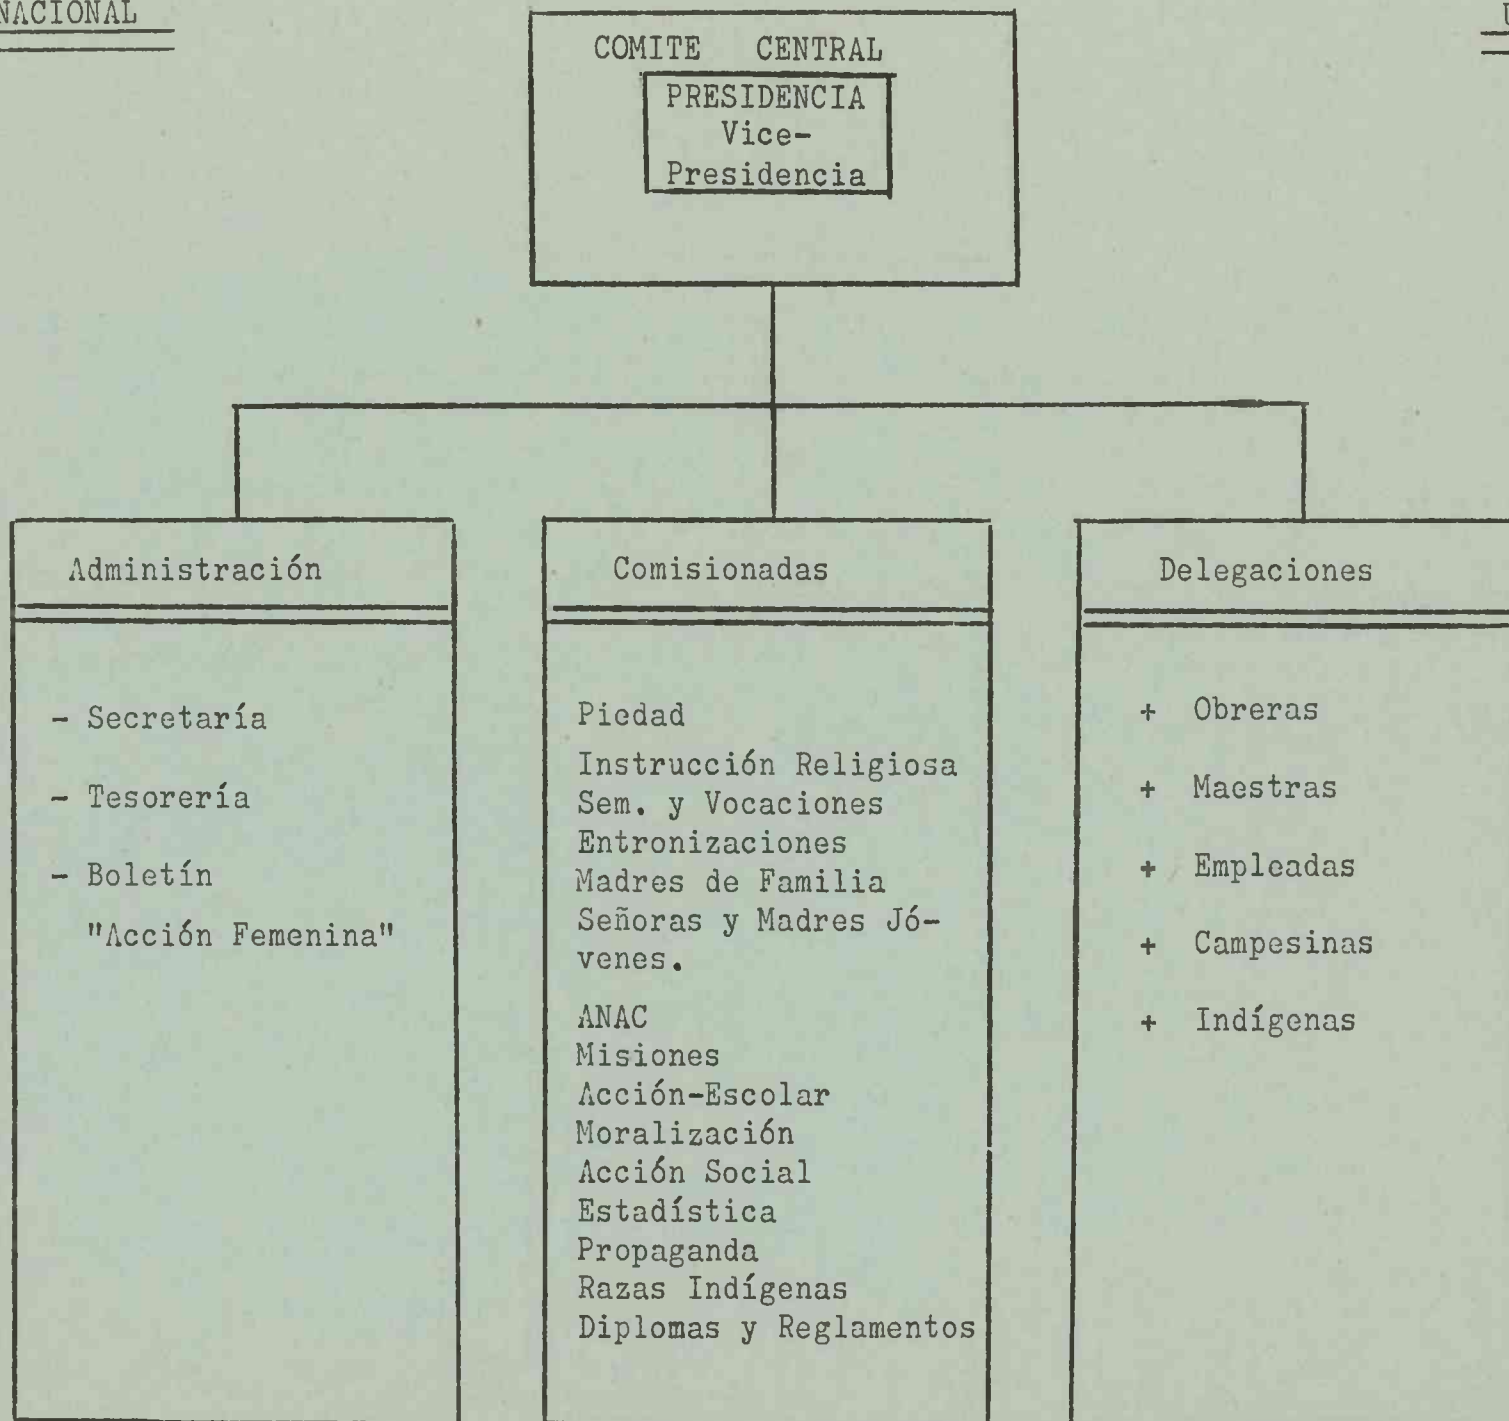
NACIONAL

COMITE CENTRAL

PRESIDENCIA
Vice-
Presidencia

Administración

- Secretaría
- Tesorería
- Boletín "Acción Femenina"

Comisionadas

Piedad
Instrucción Religiosa
Sem. y Vocaciones
Entronizaciones
Madres de Familia
Señoras y Madres Jóvenes.
ANAC
Misiones
Acción-Escolar
Moralización
Acción Social
Estadística
Propaganda
Razas Indígenas
Diplomas y Reglamentos

Delegaciones

+ Obreras
+ Maestras
+ Empleadas
+ Campesinas
+ Indígenas